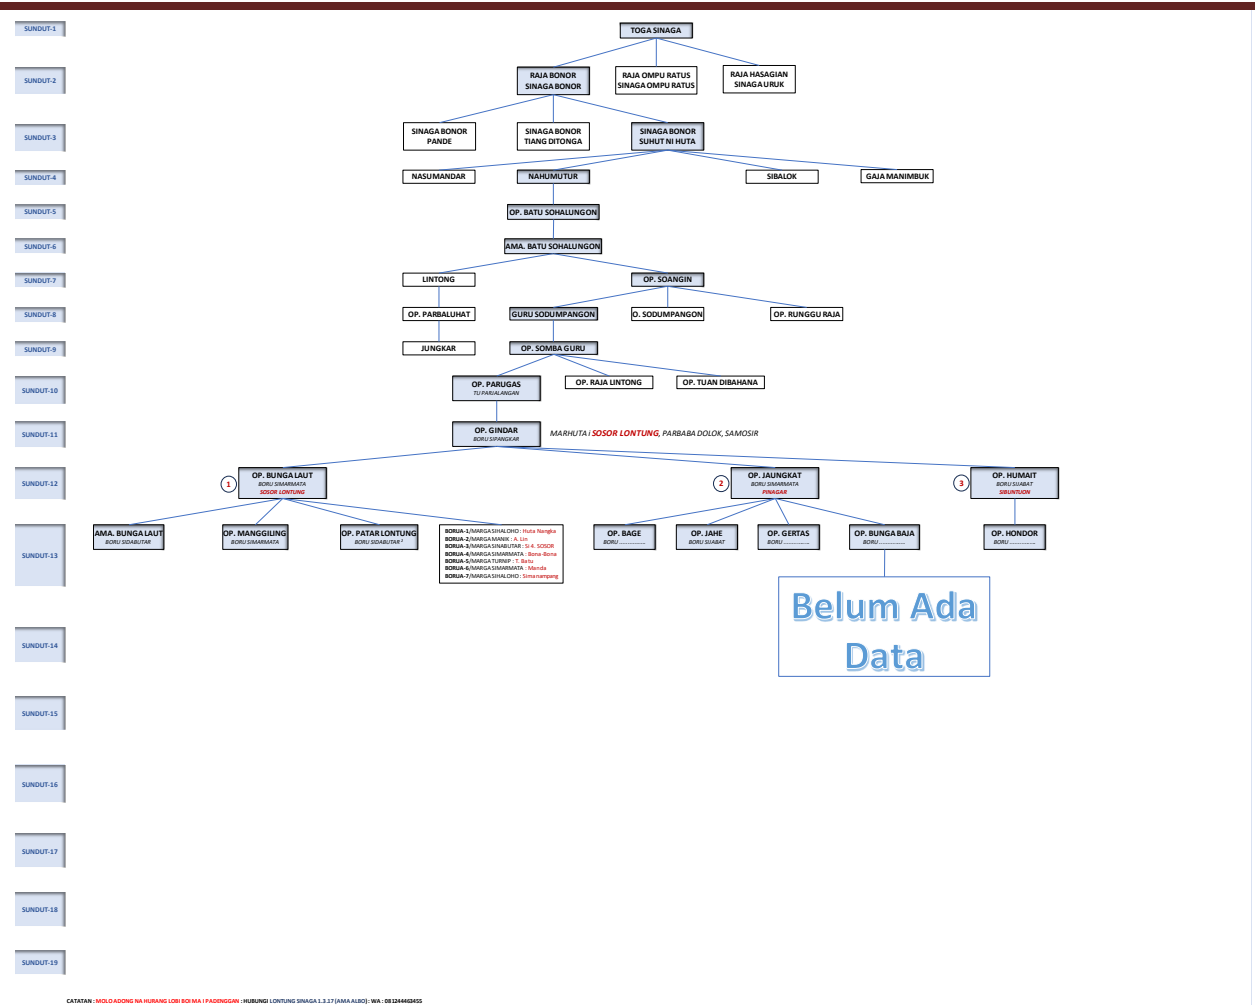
SUNDUT-1
TOGA SINAGA

SUNDUT-2
RAJA BONOR SINAGA BONOR
RAJA OMPU RATUS SINAGA OMPU RATUS
RAJA HASAGIAN SINAGA URUK

SUNDUT-3
SINAGA BONOR PANDE
SINAGA BONOR TIANG DITONGA
SINAGA BONOR SUHUT NI HUTA

SUNDUT-4
NASUMANDAR
NAHUMUTUR
SIBALOK
GAJA MANIMBUK

SUNDUT-5
OP. BATU SOHALUNGON

SUNDUT-6
AMA. BATU SOHALUNGON

SUNDUT-7
LINTONG
OP. SOANGIN

SUNDUT-8
OP. PARBALUHAT
GURU SODUMPANGON
O. SODUMPANGON
OP. RUNGGU RAJA

SUNDUT-9
JUNGKAR
OP. SOMBA GURU

SUNDUT-10
OP. PARUGAS
TU PARIALANGAN
OP. RAJA LINTONG
OP. TUAN DIBAHANA

SUNDUT-11
OP. GINDAR
BORU SIPANGKAR
MARHUTA I SOSOR LONTUNG, PARBABA DOLOK, SAMOSIR

SUNDUT-12
1
OP. BUNGA LAUT
BORU SIMARMATA
SOSOR LONTUNG
2
OP. JAUNGKAT
BORU SIMARMATA
PINAGAR
3
OP. HUMAIT
BORU SIJABAT
SIBUNTUON

SUNDUT-13
AMA. BUNGA LAUT
BORU SIDABUTAR
OP. MANGGILING
BORU SIMARMATA
OP. PATAR LONTUNG
BORU SIDABUTAR ²
BORUA-1/MARGA SIHALOHO : Huta Nangka
BORUA-2/MARGA MANIK : A. Lin
BORUA-3/MARGA SINABUTAR : Si 4. SOSOR
BORUA-4/MARGA SIMARMATA : Bona-Bona
BORUA-5/MARGA TURNIP : T. Batu
BORUA-6/MARGA SIMARMATA : Manda
BORUA-7/MARGA SIHALOHO : Simanampang
OP. BAGE
BORU ..............
OP. JAHE
BORU SIJABAT
OP. GERTAS
BORU ..............
OP. BUNGA BAJA
BORU ..............
OP. HONDOR
BORU ..............

Belum Ada Data

SUNDUT-14
SUNDUT-15
SUNDUT-16
SUNDUT-17
SUNDUT-18
SUNDUT-19

CATATAN : MOLO ADONG NA HURANG LOBI BOI MA I PADENGGAN : HUBUNGI LONTUNG SINAGA 1.3.17 (AMA ALBO) : WA : 081244463455